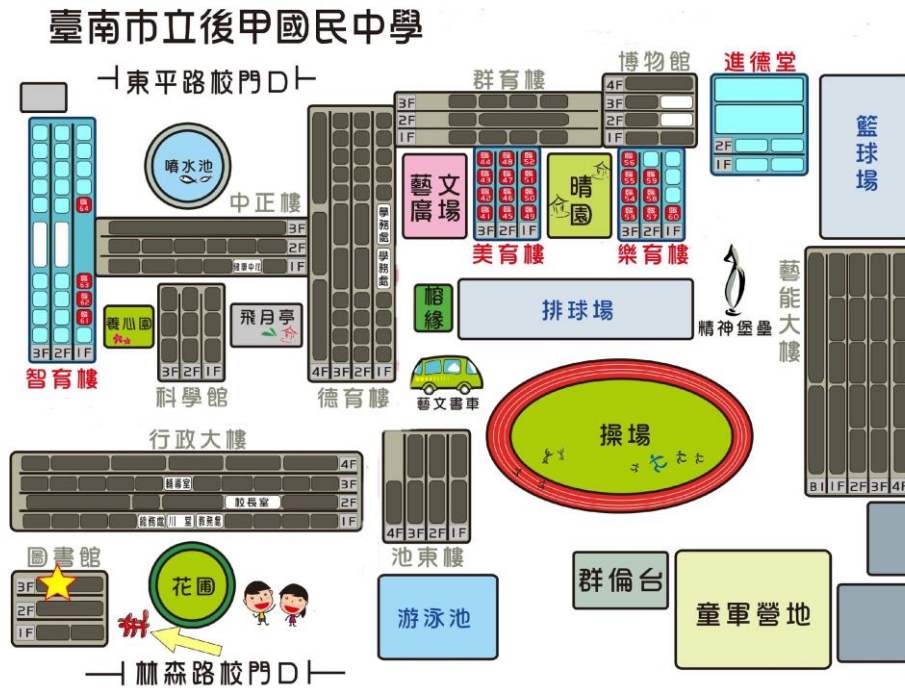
臺南市立後甲國民中學

東平路校門口

晴水池

中正樓
3F
2F
1F
健康中心

學務處
學務處

群育樓
3F
2F
1F

藝文廣場

晴園

博物館
4F
3F
2F
1F

進德堂
2F
1F

籃球場

美育樓
3F 2F 1F

樂育樓
3F 2F 1F

智育樓
3F 2F 1F

養心園

科學館
3F 2F 1F

飛月亭

榕緣

4F 3F 2F 1F
德育樓

排球場

精神堡壘

藝能大樓

藝文書車

操場

行政大樓
4F
3F
2F
1F
輔導室
校長室
總務處 川堂 教務處

4F 3F 2F 1F
池東樓

B1 1F 2F 3F 4F

圖書館
3F
2F
1F

花圃

游泳池

群倫台

童軍營地

林森路校門口